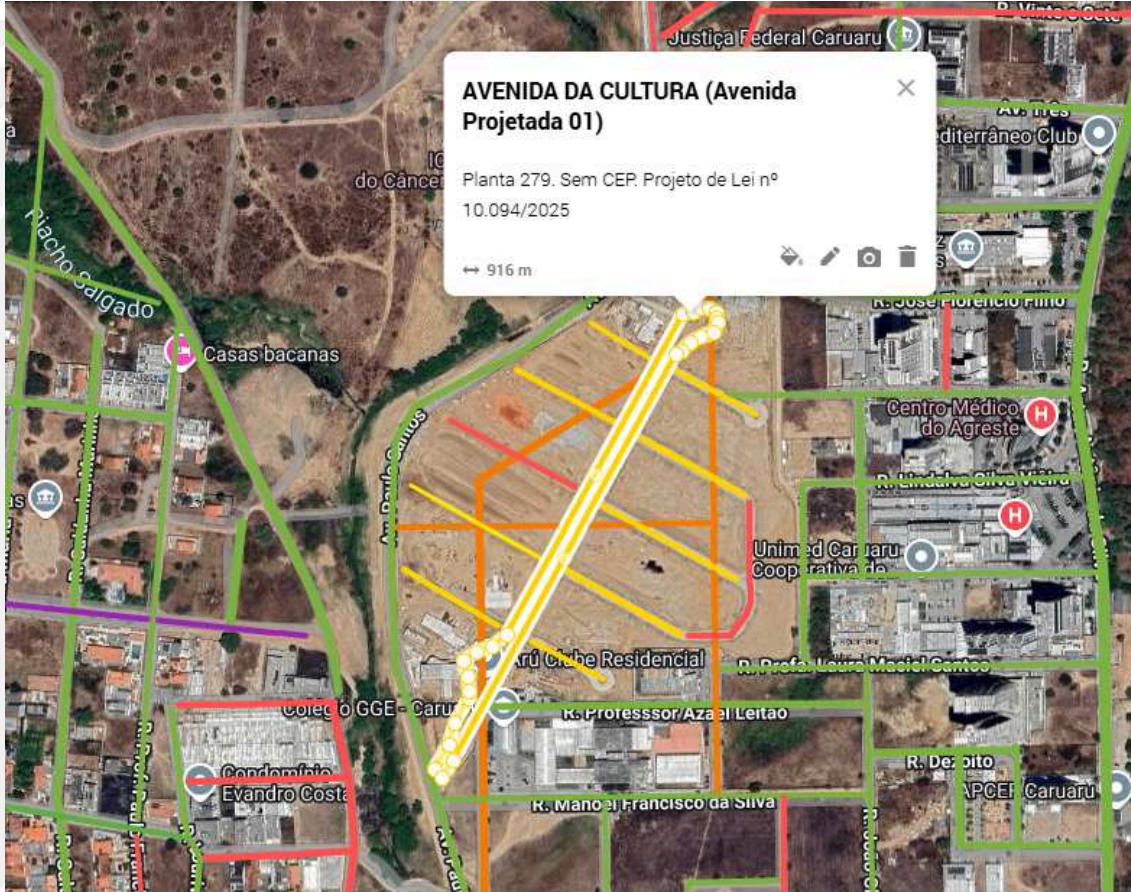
R. Vinte e Oito
Justiça Federal Caruaru
AVENIDA DA CULTURA (Avenida Projetada 01)
Planta 279. Sem CEP. Projeto de Lei nº 10.094/2025
↔ 916 m
Av. Três
Mediterrâneo Club
do Câncer
Riacho Salgado
R. José Florencio Filho
Casas bacanas
Centro Médico do Agreste
Av. Paulo Santos
R. Lindalva Silva Vieira
Unimed Caruaru Cooperativa de
Arú Clube Residencial
R. Prefeita Laura Maciel Santos
Colégio GGE - Caruaru
R. Professsor Azael Leitão
Condomínio Evandro Costa
R. Dezoito
APCEF Caruaru
R. Manoel Francisco da Silva